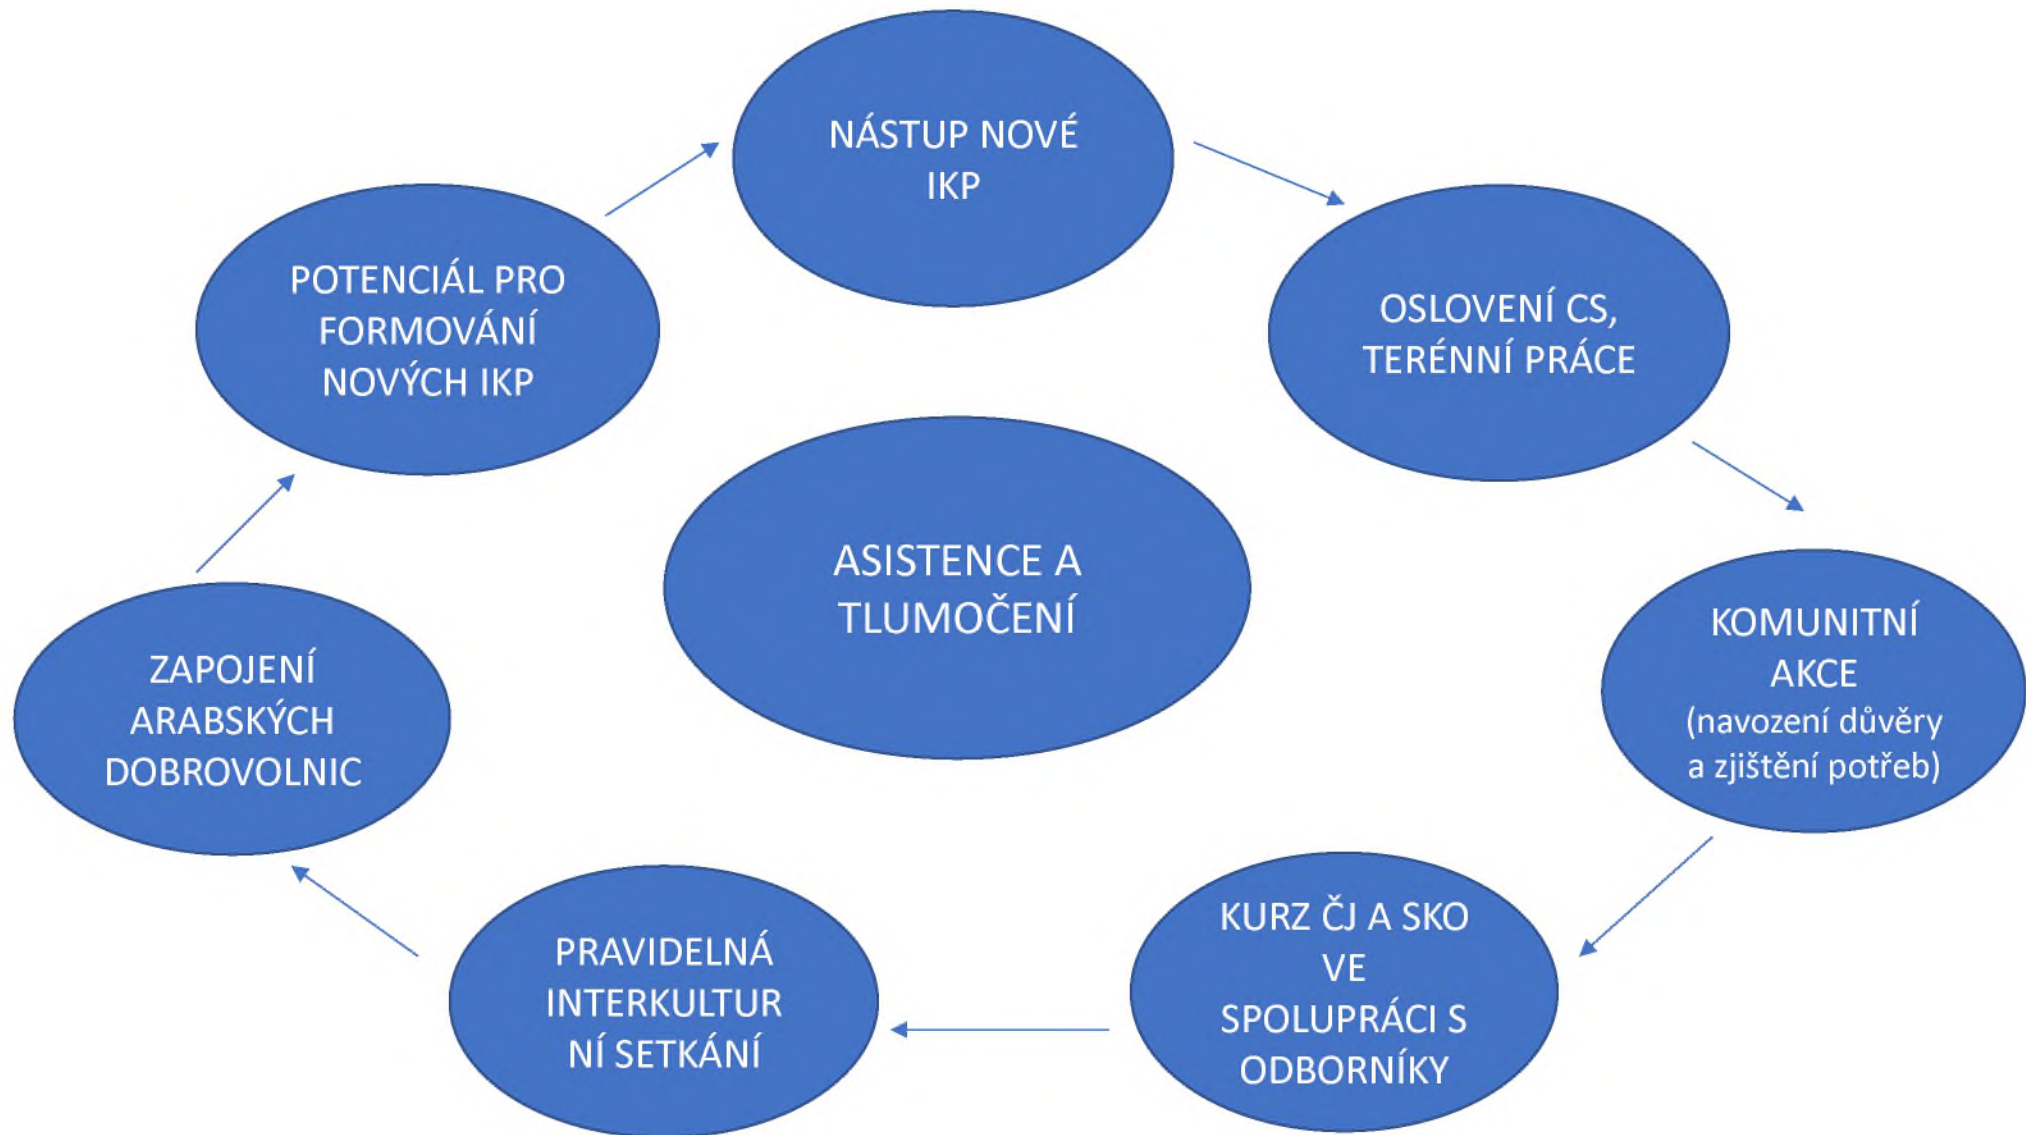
NÁSTUP NOVÉ IKP

OSLOVENÍ CS, TERÉNNÍ PRÁCE

KOMUNITNÍ AKCE (navození důvěry a zjištění potřeb)

KURZ ČJ A SKO VE SPOLUPRÁCI S ODBORNÍKY

PRAVIDELNÁ INTERKULTURNÍ SETKÁNÍ

ZAPOJENÍ ARABSKÝCH DOBROVOLNIC

POTENCIÁL PRO FORMOVÁNÍ NOVÝCH IKP

ASISTENCE A TLUMOČENÍ